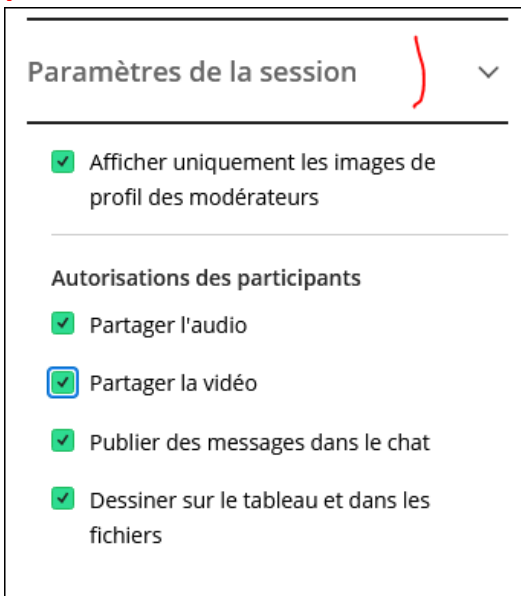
Paramètres de la session

Afficher uniquement les images de profil des modérateurs

Autorisations des participants

Partager l'audio

Partager la vidéo

Publier des messages dans le chat

Dessiner sur le tableau et dans les fichiers